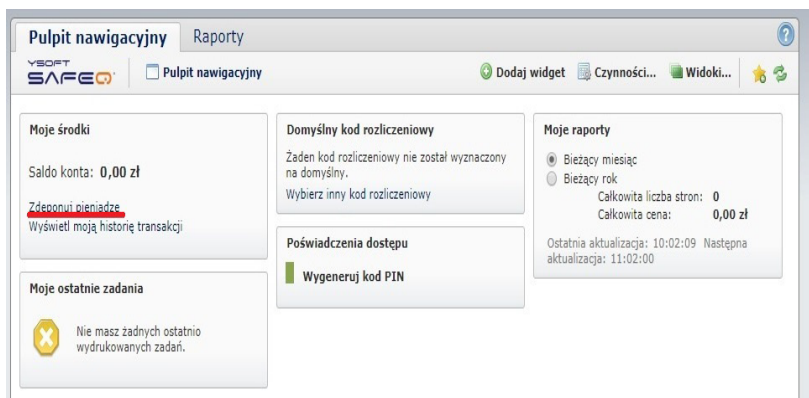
Pulpit nawigacyjny | Raporty

YSOFT SAFEQ | Pulpit nawigacyjny

Dodaj widget | Czynności... | Widoki...

Moje środki

Saldo konta: 0,00 zł

Zdeponuj pieniądze
Wyświetl moją historię transakcji

Moje ostatnie zadania

Nie masz żadnych ostatnio wydrukowanych zadań.

Domyślny kod rozliczeniowy

Żaden kod rozliczeniowy nie został wyznaczony na domyślny.
Wybierz inny kod rozliczeniowy

Poświadczenia dostępu

Wygeneruj kod PIN

Moje raporty

Bieżący miesiąc
Bieżący rok
Całkowita liczba stron: 0
Całkowita cena: 0,00 zł

Ostatnia aktualizacja: 10:02:09 Następna aktualizacja: 11:02:00